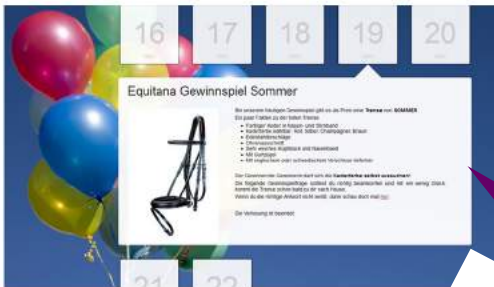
16

17

18

19

20

Equitana Gewinnspiel Sommer

Bei unserem heutigen Gewinnspiel gibt es als Preis einer Trense von SOMMER.
Ein paar Fakten zu der tollen Trense:

- Farbiger Keder in Kappen- und Stirnband
- Kederfarbe wählbar: Rot, Silber, Champagner, Braun
- Englisches Reithalfter
- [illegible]
- Sehr weiches Kopfstück und Nasenband
- Mit Gurtzügel
- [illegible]

Der Gewinner der Gewinnerin darf sich die Kederfarbe selbst aussuchen!

Die folgende Gewinnspielfrage sollte(st) du richtig beantworten und mit ein wenig Glück kommt die Trense schon bald zu dir nach Hause.
Wenn du die richtige Antwort nicht weißt, dann schau doch mal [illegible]

Die Verlosung ist beendet.

21

22